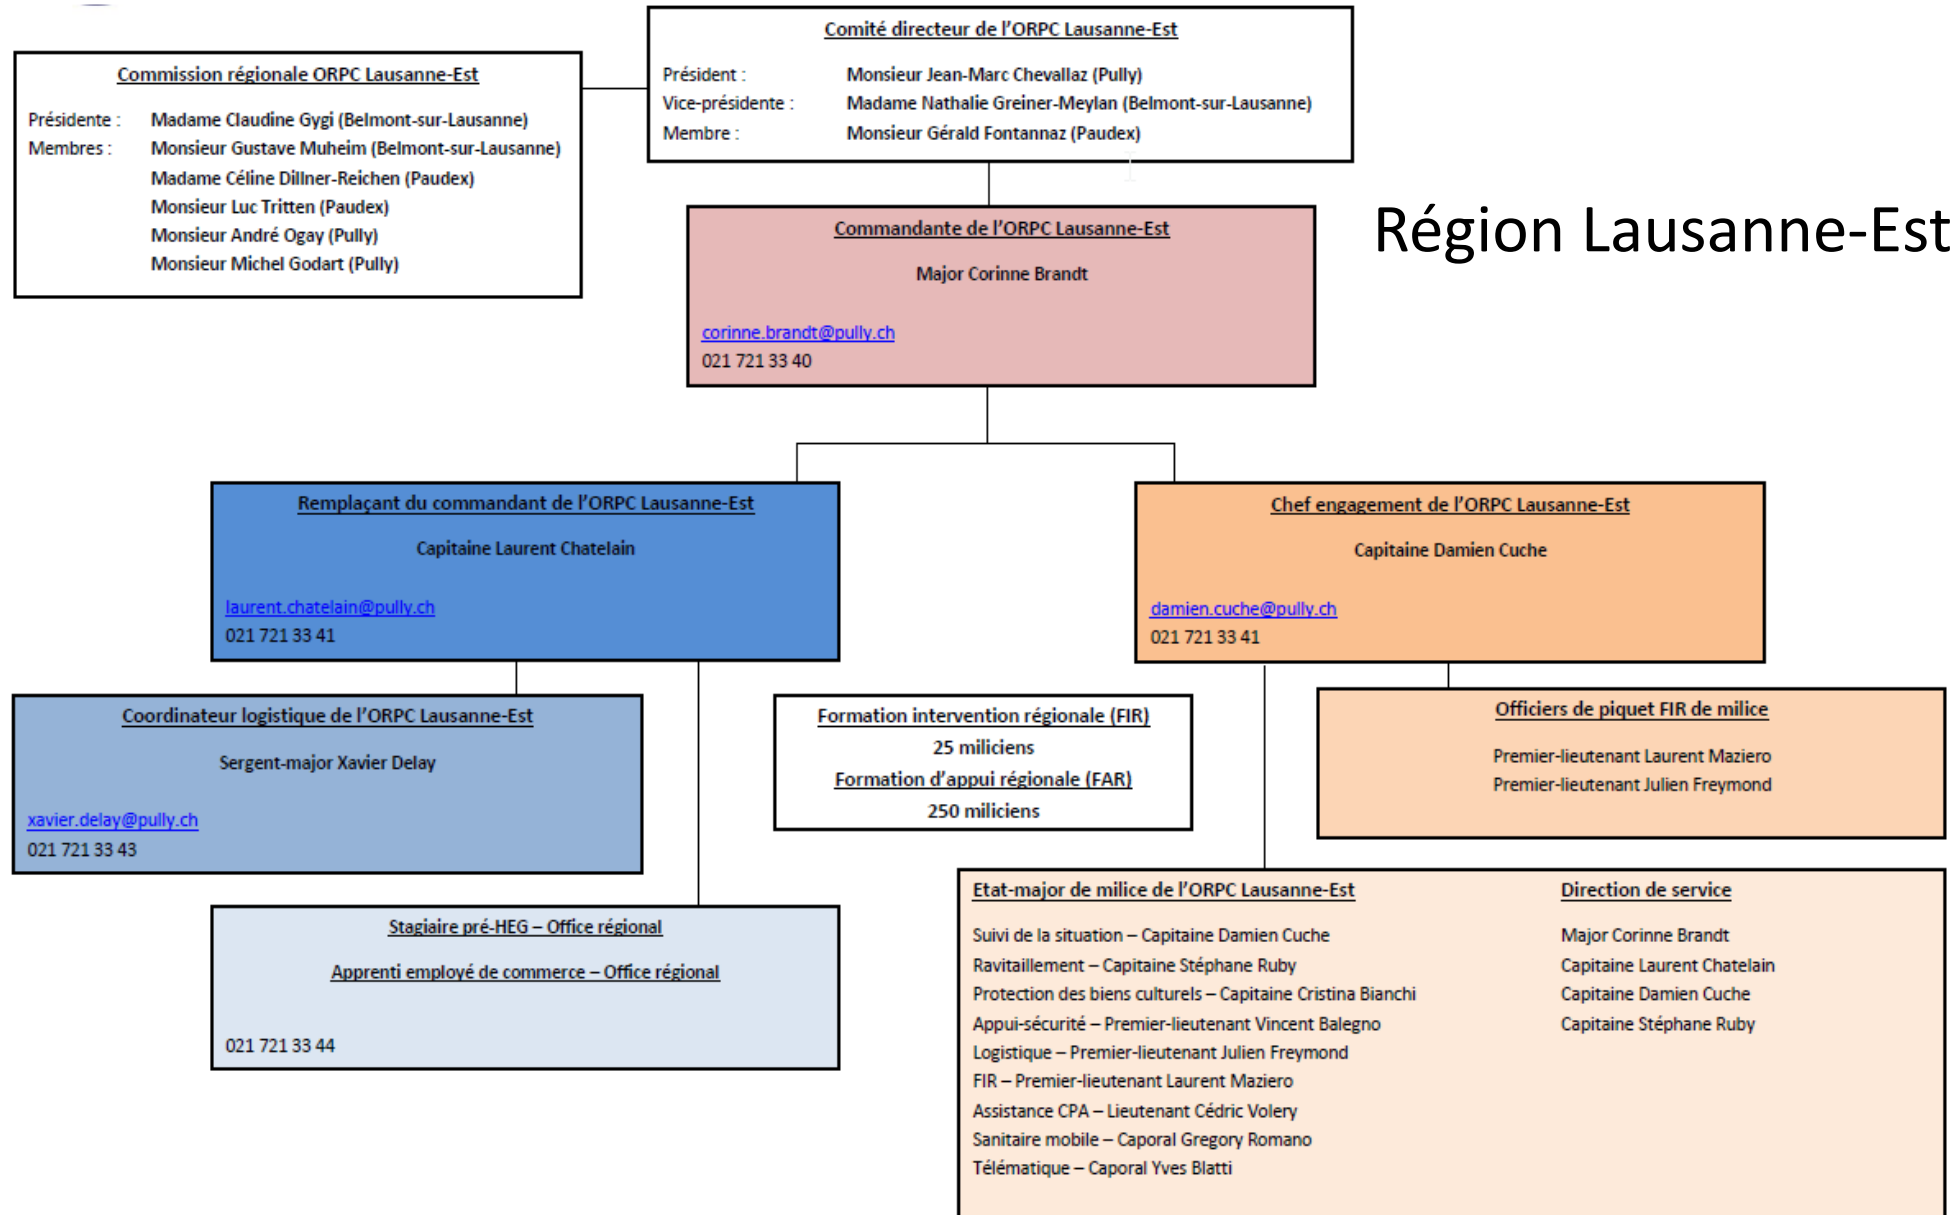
Comité directeur de l'ORPC Lausanne-Est

Président : Monsieur Jean-Marc Chevallaz (Pully)
Vice-présidente : Madame Nathalie Greiner-Meylan (Belmont-sur-Lausanne)
Membre : Monsieur Gérald Fontannaz (Paudex)

Commission régionale ORPC Lausanne-Est

Présidente : Madame Claudine Gygi (Belmont-sur-Lausanne)
Membres : Monsieur Gustave Muheim (Belmont-sur-Lausanne)
Madame Céline Dillner-Reichen (Paudex)
Monsieur Luc Tritten (Paudex)
Monsieur André Ogay (Pully)
Monsieur Michel Godart (Pully)

Région Lausanne-Est

Commandante de l'ORPC Lausanne-Est

Major Corinne Brandt

corinne.brandt@pully.ch
021 721 33 40

Remplaçant du commandant de l'ORPC Lausanne-Est

Capitaine Laurent Chatelain

laurent.chatelain@pully.ch
021 721 33 41

Chef engagement de l'ORPC Lausanne-Est

Capitaine Damien Cuche

damien.cuche@pully.ch
021 721 33 41

Coordinateur logistique de l'ORPC Lausanne-Est

Sergent-major Xavier Delay

xavier.delay@pully.ch
021 721 33 43

Formation intervention régionale (FIR)
25 miliciens
Formation d'appui régionale (FAR)
250 miliciens

Officiers de piquet FIR de milice

Premier-lieutenant Laurent Maziero
Premier-lieutenant Julien Freymond

Stagiaire pré-HEG – Office régional

Apprenti employé de commerce – Office régional

021 721 33 44

Etat-major de milice de l'ORPC Lausanne-Est

Suivi de la situation – Capitaine Damien Cuche
Ravitaillement – Capitaine Stéphane Ruby
Protection des biens culturels – Capitaine Cristina Bianchi
Appui-sécurité – Premier-lieutenant Vincent Balegno
Logistique – Premier-lieutenant Julien Freymond
FIR – Premier-lieutenant Laurent Maziero
Assistance CPA – Lieutenant Cédric Volery
Sanitaire mobile – Caporal Gregory Romano
Télématique – Caporal Yves Blatti

Direction de service

Major Corinne Brandt
Capitaine Laurent Chatelain
Capitaine Damien Cuche
Capitaine Stéphane Ruby